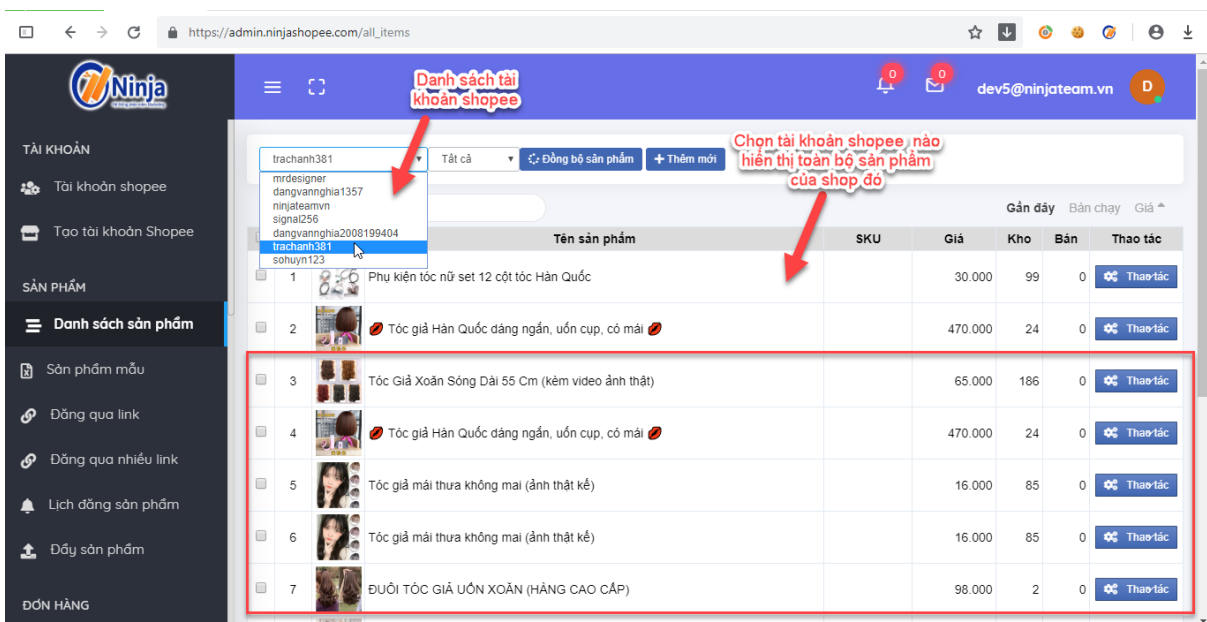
https://admin.ninjashopee.com/all_items

Ninja

TÀI KHOẢN
Tài khoản shopee
Tạo tài khoản Shopee

SẢN PHẨM
Danh sách sản phẩm
Sản phẩm mẫu
Đăng qua link
Đăng qua nhiều link
Lịch đăng sản phẩm
Đẩy sản phẩm

ĐƠN HÀNG

Danh sách tài khoản shopee

0 0 dev5@ninjateam.vn D

trachanh381 Tất cả Đồng bộ sản phẩm + Thêm mới

mrdesigner
dangvanngia1357
ninjateamvn
signal256
dangvanngia2008199404
trachanh381
sohuyn123

Chọn tài khoản shopee nào hiển thị toàn bộ sản phẩm của shop đó

Gần đây Bán chạy Giá

| | | | Tên sản phẩm | SKU | Giá | Kho | Bán | Thao tác |
|---|---|---|---|---|---|---|---|---|
| | 1 | | Phụ kiện tóc nữ set 12 cột tóc Hàn Quốc | | 30.000 | 99 | 0 | Thao tác |
| | 2 | | Tóc giả Hàn Quốc dáng ngắn, uốn cụp, có mái | | 470.000 | 24 | 0 | Thao tác |
| | 3 | | Tóc Giả Xoăn Sóng Dài 55 Cm (kèm video ảnh thật) | | 65.000 | 186 | 0 | Thao tác |
| | 4 | | Tóc giả Hàn Quốc dáng ngắn, uốn cụp, có mái | | 470.000 | 24 | 0 | Thao tác |
| | 5 | | Tóc giả mái thưa không mai (ảnh thật kế) | | 16.000 | 85 | 0 | Thao tác |
| | 6 | | Tóc giả mái thưa không mai (ảnh thật kế) | | 16.000 | 85 | 0 | Thao tác |
| | 7 | | ĐUÔI TÓC GIẢ UỐN XOĂN (HÀNG CAO CẤP) | | 98.000 | 2 | 0 | Thao tác |